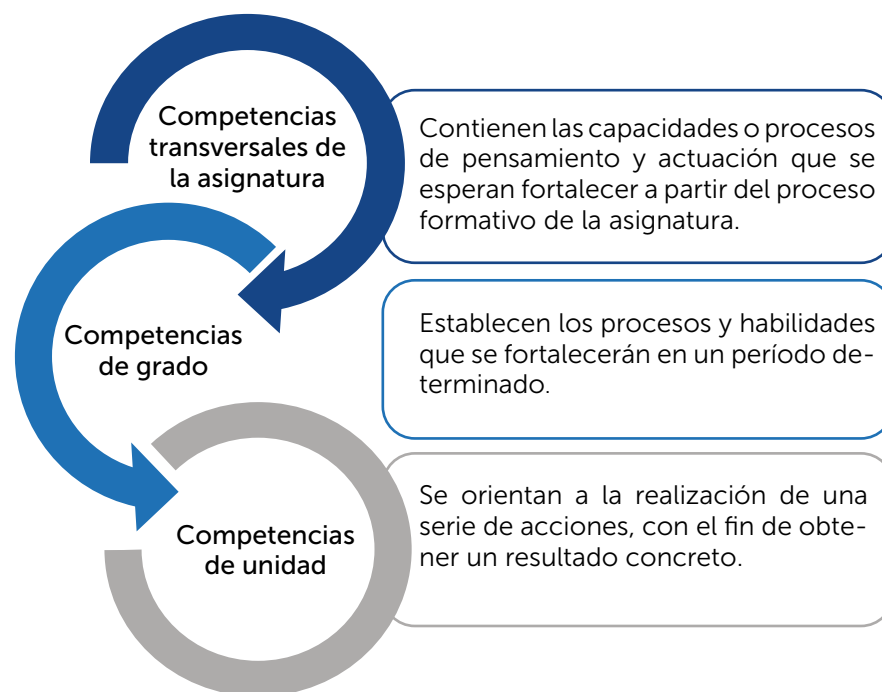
Competencias transversales de la asignatura

Contienen las capacidades o procesos de pensamiento y actuación que se esperan fortalecer a partir del proceso formativo de la asignatura.

Competencias de grado

Establecen los procesos y habilidades que se fortalecerán en un período determinado.

Competencias de unidad

Se orientan a la realización de una serie de acciones, con el fin de obtener un resultado concreto.